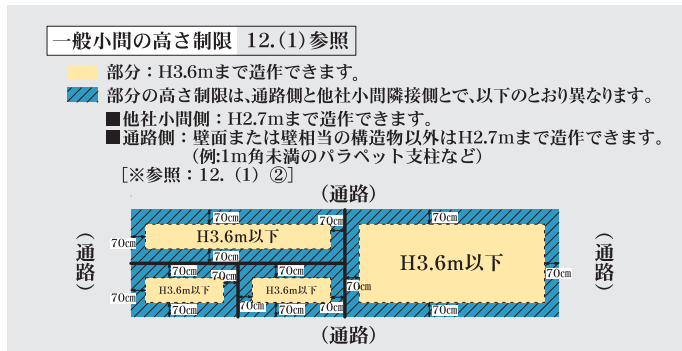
一般小間の高さ制限　12.（1）参照

部分：H3.6mまで造作できます。

部分の高さ制限は、通路側と他社小間隣接側とで、以下のとおり異なります。

■他社小間側：H2.7mまで造作できます。
■通路側：壁面または壁相当の構造物以外はH2.7mまで造作できます。
（例:1m角未満のパラペット支柱など）
［※参照：12.（1）②］

（通路）

（通路）

（通路）

（通路）

70cm 70cm 70cm 70cm 70cm 70cm 70cm 70cm 70cm 70cm 70cm 70cm 70cm 70cm 70cm 70cm 70cm 70cm 70cm

H3.6m以下

H3.6m以下

H3.6m以下

H3.6m以下